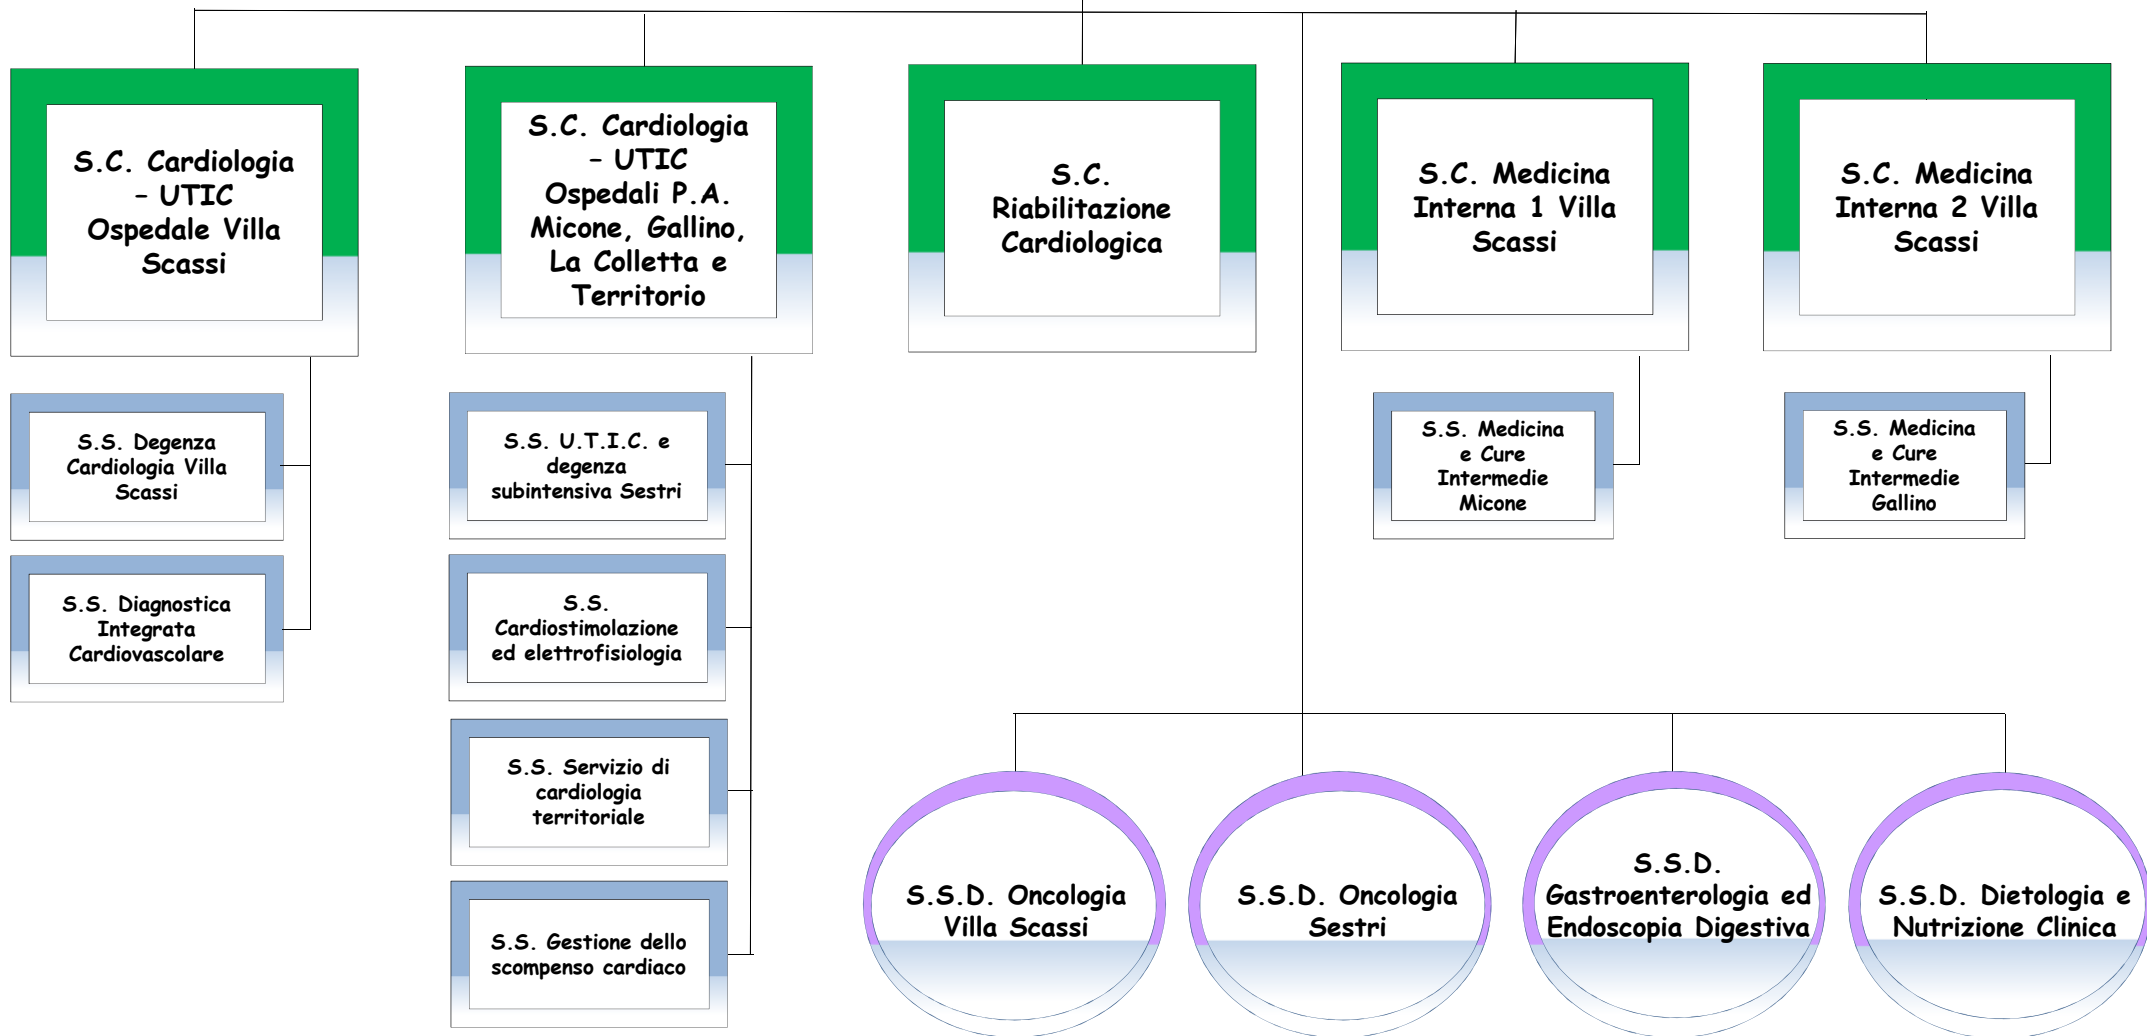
S.C. Cardiologia – UTIC Ospedale Villa Scassi

S.C. Cardiologia – UTIC Ospedali P.A. Micone, Gallino, La Colletta e Territorio

S.C. Riabilitazione Cardiologica

S.C. Medicina Interna 1 Villa Scassi

S.C. Medicina Interna 2 Villa Scassi

S.S. Degenza Cardiologia Villa Scassi

S.S. Diagnostica Integrata Cardiovascolare

S.S. U.T.I.C. e degenza subintensiva Sestri

S.S. Cardiostimolazione ed elettrofisiologia

S.S. Servizio di cardiologia territoriale

S.S. Gestione dello scompenso cardiaco

S.S. Medicina e Cure Intermedie Micone

S.S. Medicina e Cure Intermedie Gallino

S.S.D. Oncologia Villa Scassi

S.S.D. Oncologia Sestri

S.S.D. Gastroenterologia ed Endoscopia Digestiva

S.S.D. Dietologia e Nutrizione Clinica